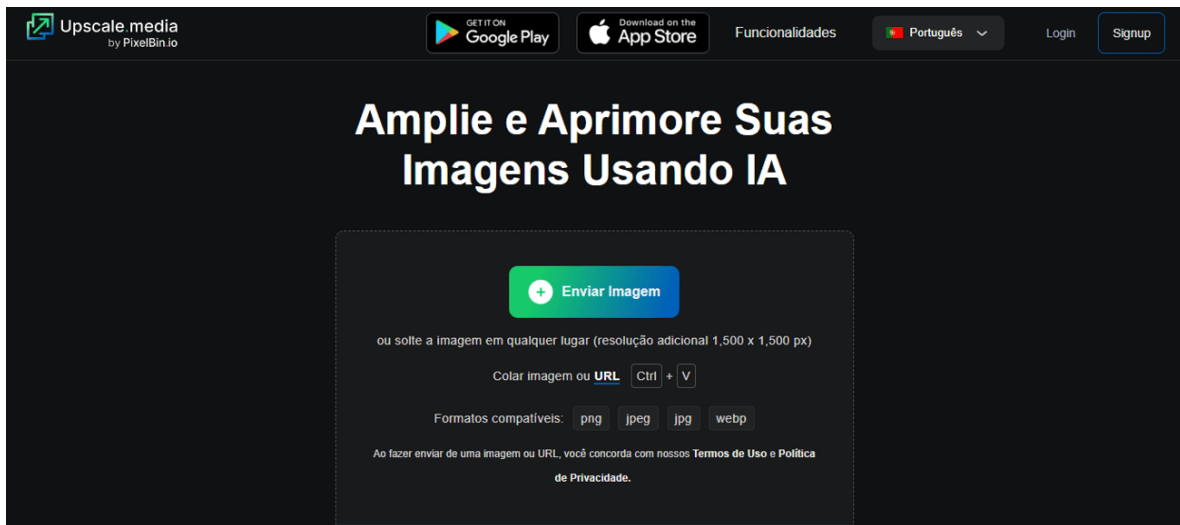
Upscale.media
by PixelBin.io

GET IT ON
Google Play

Download on the
App Store

Funcionalidades

Português

Login

Signup

Amplie e Aprimore Suas Imagens Usando IA

Enviar Imagem

ou solte a imagem em qualquer lugar (resolução adicional 1,500 x 1,500 px)

Colar imagem ou URL Ctrl + V

Formatos compatíveis: png jpeg jpg webp

Ao fazer enviar de uma imagem ou URL, você concorda com nossos Termos de Uso e Política de Privacidade.